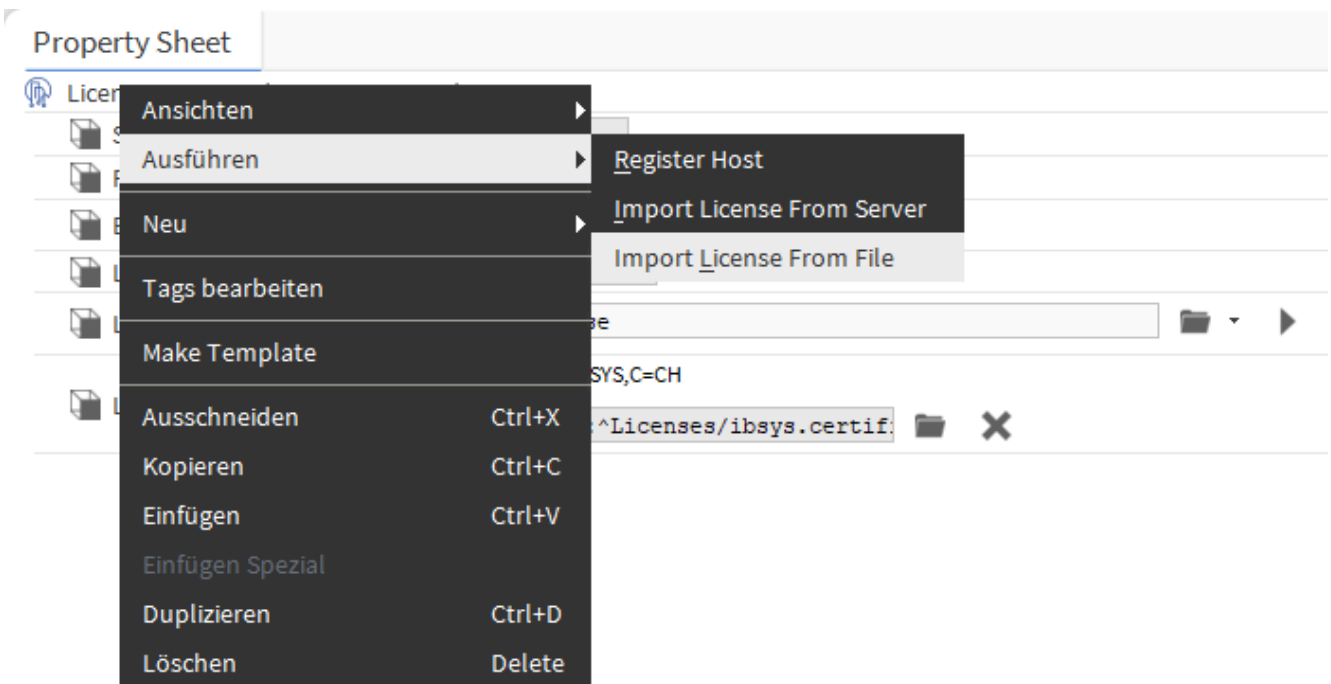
Property Sheet

Licen

Ansichten
Ausführen
Neu
Tags bearbeiten
Make Template
Ausschneiden Ctrl+X
Kopieren Ctrl+C
Einfügen Ctrl+V
Einfügen Spezial
Duplizieren Ctrl+D
Löschen Delete

Register Host
Import License From Server
Import License From File

e

SYS,C=CH

^Licenses/ibsys.certif